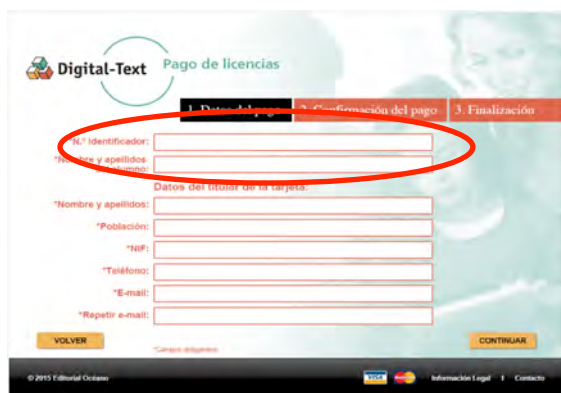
Digital-Text Pago de licencias

1. Datos del pago 2. Confirmación del pago 3. Finalización

*N.º Identificador:
*Nombre y apellidos del alumno:

Datos del titular de la tarjeta:
*Nombre y apellidos:
*Población:
*NIF:
*Teléfono:
*E-mail:
*Repetir e-mail:

VOLVER
*Campos obligatorios
CONTINUAR

© 2015 Editorial Océano
VISA
Información Legal | Contacto